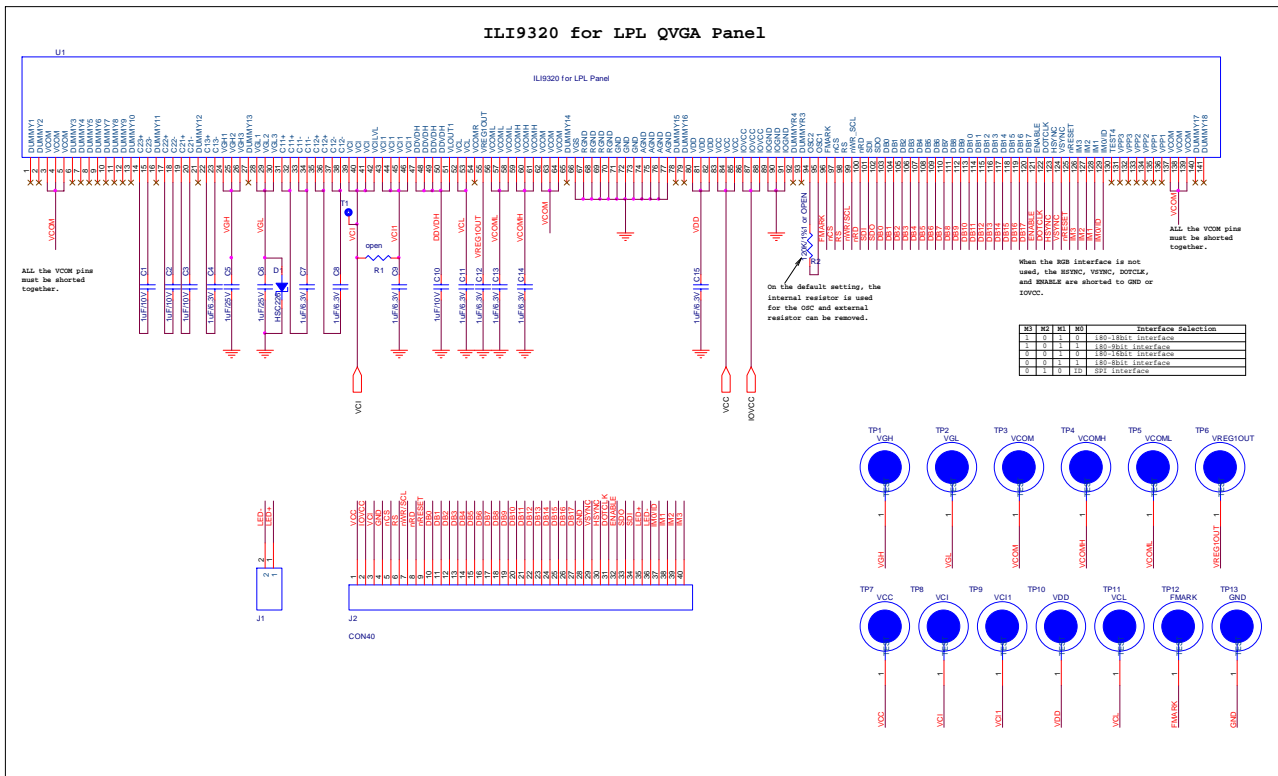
ILI9320 for LPL QVGA Panel

U1

ILI9320 for LPL Panel

DUMMY1 DUMMY2 VCOM VCOM VCOM DUMMY3 DUMMY4 DUMMY5 DUMMY6 DUMMY7 DUMMY8 DUMMY9 DUMMY10 C23+ C23- DUMMY11 C22- C22+ C21+ C21- DUMMY12 C13+ C13- VGH VGH2 DUMMY13 VGL1 VGL2 VGL3 C11+ C11- C11- C12+ C12+ C12- VCI VCI VCILVL VCI1 VCI1 VCI1 DDVDH DDVDH DDVDH VLOUT1 VCL VCOMR VREG1OUT VCOML VCOML VCOMH VCOMH VCOM VCOM DUMMY14 VGS RGND RGND RGND GND GND GND AGND AGND AGND DUMMY15 DUMMY16 VDD VDD VDD VCC VCC IOVCC IOVCC IOGND IOGND IOGND DUMMYR4 DUMMYR3 OSC2 OSC1 FMARK nCS RS nWR_SCL nRD SDI SDO DB0 DB1 DB2 DB3 DB4 DB5 DB6 DB7 DB8 DB9 DB10 DB11 DB12 DB13 DB14 DB15 DB16 DB17 ENABLE DOTCLK HSYNC VSYNC nRESET IM3 IM2 IM1 IM0/ID TEST4 VPP3 VPP2 VPP2 VPP1 VPP1 VCOM VCOM VCOM DUMMY17 DUMMY18

1 2 3 4 5 6 7 8 9 10 11 12 13 14 15 16 17 18 19 20 21 22 23 24 25 26 27 28 29 30 31 32 33 34 35 36 37 38 39 40 41 42 43 44 45 46 47 48 49 50 51 52 53 54 55 56 57 58 59 60 61 62 63 64 65 66 67 68 69 70 71 72 73 74 75 76 77 78 79 80 81 82 83 84 85 86 87 88 89 90 91 92 93 94 95 96 97 98 99 100 101 102 103 104 105 106 107 108 109 110 111 112 113 114 115 116 117 118 119 120 121 122 123 124 125 126 127 128 129 130 131 132 133 134 135 136 137 138 139 140 141

VCOM VGH VGL T1 VCI VCI1 DDVDH VCL VREG1OUT VCOML VCOMH VCOM VDD

FMARK nCS RS nWR/SCL nRD SDI SDO DB0 DB1 DB2 DB3 DB4 DB5 DB6 DB7 DB8 DB9 DB10 DB11 DB12 DB13 DB14 DB15 DB16 DB17 ENABLE DOTCLK HSYNC VSYNC nRESET IM3 IM2 IM1 IM0/ID

VCOM

ALL the VCOM pins must be shorted together.

ALL the VCOM pins must be shorted together.

C1 C2 C3 C4 C5 C6 D1 C7 C8 C9 C10 C11 C12 C13 C14 C15

1uF/10V 1uF/10V 1uF/10V 1uF/6.3V 1uF/25V 1uF/25V HSC226 1uF/6.3V 1uF/6.3V 1uF/6.3V 1uF/10V 1uF/6.3V 1uF/6.3V 1uF/6.3V 1uF/6.3V 1uF/6.3V

open

R1

20K/1% or OPEN

R2

On the default setting, the internal resistor is used for the OSC and external resistor can be removed.

When the RGB interface is not used, the HSYNC, VSYNC, DOTCLK, and ENABLE are shorted to GND or IOVCC.

| M3 | M2 | M1 | M0 | Interface Selection |
|---|---|---|---|---|
| 1 | 0 | 1 | 0 | i80-18bit interface |
| 1 | 0 | 1 | 1 | i80-9bit interface |
| 0 | 0 | 1 | 0 | i80-16bit interface |
| 0 | 0 | 1 | 1 | i80-8bit interface |
| 0 | 1 | 0 | ID | SPI interface |

VCI VCC IOVCC

TP1 VGH TP2 VGL TP3 VCOM TP4 VCOMH TP5 VCOML TP6 VREG1OUT

VGH VGL VCOM VCOMH VCOML VREG1OUT

TP7 VCC TP8 VCI TP9 VCI1 TP10 VDD TP11 VCL TP12 FMARK TP13 GND

VCC VCI VCI1 VDD VCL FMARK GND

LED- LED+

2 1

J1

VCC IOVCC VCI GND nCS RS nWR/SCL nRD nRESET DB0 DB1 DB2 DB3 DB4 DB5 DB6 DB7 DB8 DB9 DB10 DB11 DB12 DB13 DB14 DB15 DB16 DB17 GND VSYNC HSYNC DOTCLK ENABLE SDO SDI LED+ IM0/ID IM1 IM2 IM3

1 2 3 4 5 6 7 8 9 10 11 12 13 14 15 16 17 18 19 20 21 22 23 24 25 26 27 28 29 30 31 32 33 34 35 36 37 38 39 40

J2

CON40